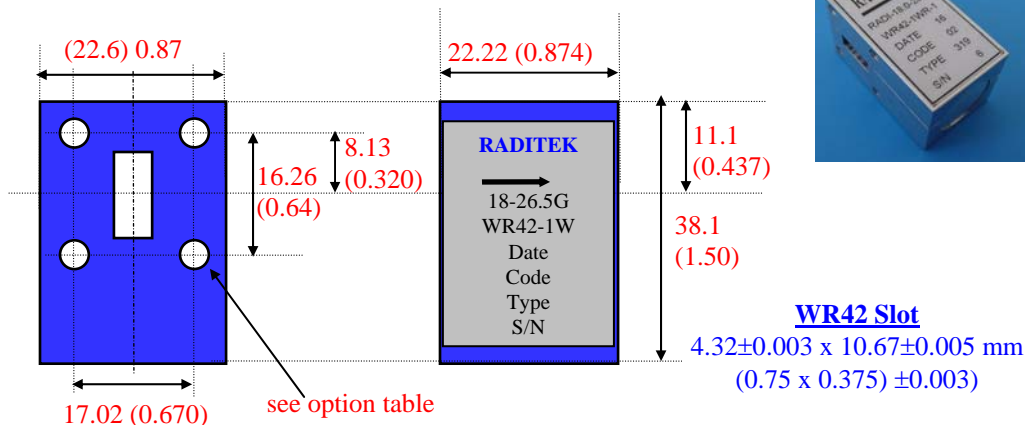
(22.6) 0.87

16.26 (0.64)

8.13 (0.320)

17.02 (0.670)

see option table

22.22 (0.874)

RADITEK

18-26.5G
WR42-1W
Date
Code
Type
S/N

11.1 (0.437)

38.1 (1.50)

RADI-18-26.5
WR42-1WR-1
DATE 16
CODE 02
TYPE 319
S/N 6

WR42 Slot
4.32±0.003 x 10.67±0.005 mm
(0.75 x 0.375) ±0.003)